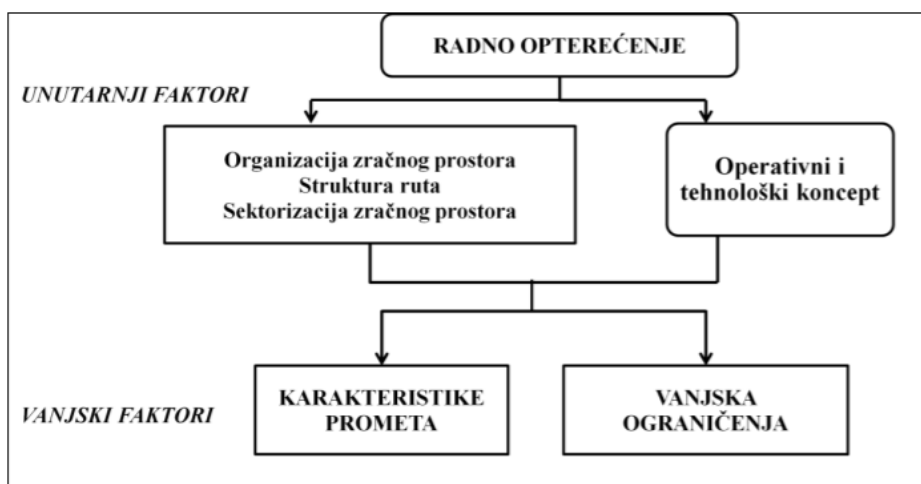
RADNO OPTEREĆENJE

UNUTARNJI FAKTORI

Organizacija zračnog prostora
Struktura ruta
Sektorizacija zračnog prostora

Operativni i tehnološki koncept

VANJSKI FAKTORI

KARAKTERISTIKE PROMETA

VANJSKA OGRANIČENJA